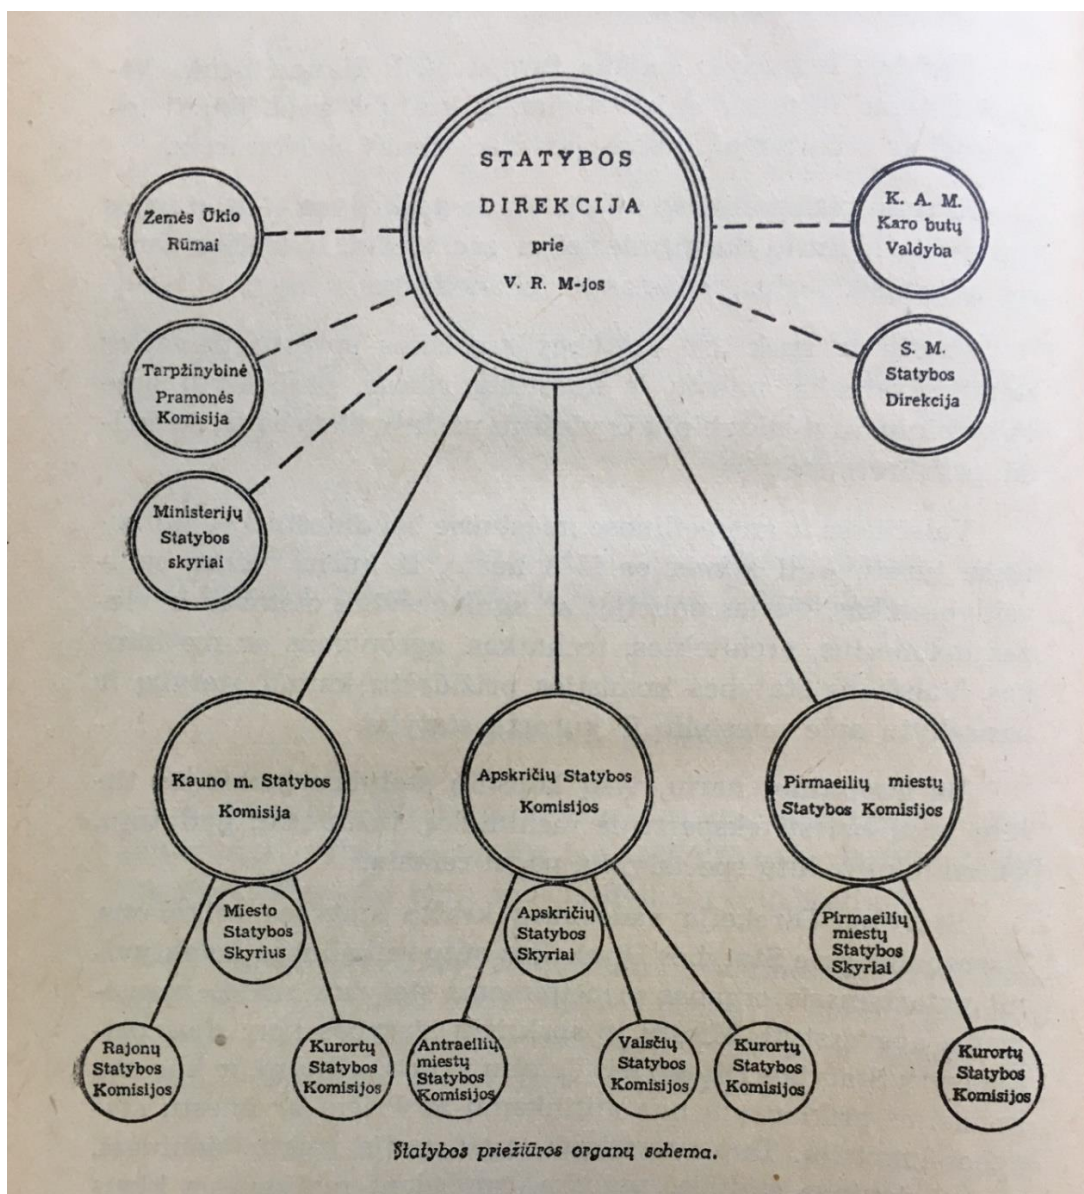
STATYBOS DIREKCIJA prie V. R. M-jos

Žemės Ūkio Rūmai

Tarpžinybinė Pramonės Komisija

Ministerijų Statybos skyriai

K. A. M. Karo butų Valdyba

S. M. Statybos Direkcija

Kauno m. Statybos Komisija

Apskričių Statybos Komisijos

Pirmaeilių miestų Statybos Komisijos

Miesto Statybos Skyrius

Apskričių Statybos Skyriai

Pirmaeilių miestų Statybos Skyriai

Rajonų Statybos Komisijos

Kurortų Statybos Komisijos

Antraeilių miestų Statybos Komisijos

Valsčių Statybos Komisijos

Kurortų Statybos Komisijos

Kurortų Statybos Komisijos

Statybos priežiūros organų schema.